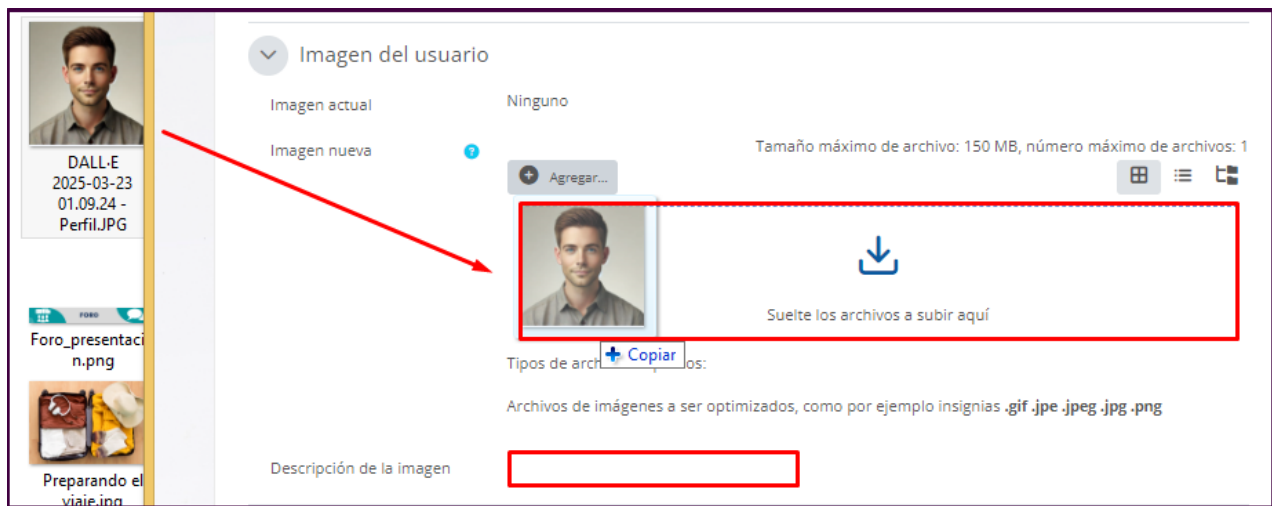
DALL·E 2025-03-23 01.09.24 - Perfil.JPG

FORO

Foro_presentación.png

Preparando el viaje.jpg

Imagen del usuario

Imagen actual

Ninguno

Imagen nueva

Tamaño máximo de archivo: 150 MB, número máximo de archivos: 1

Agregar...

Suelte los archivos a subir aquí

+ Copiar

Tipos de arch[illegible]os:

Archivos de imágenes a ser optimizados, como por ejemplo insignias .gif .jpe .jpeg .jpg .png

Descripción de la imagen